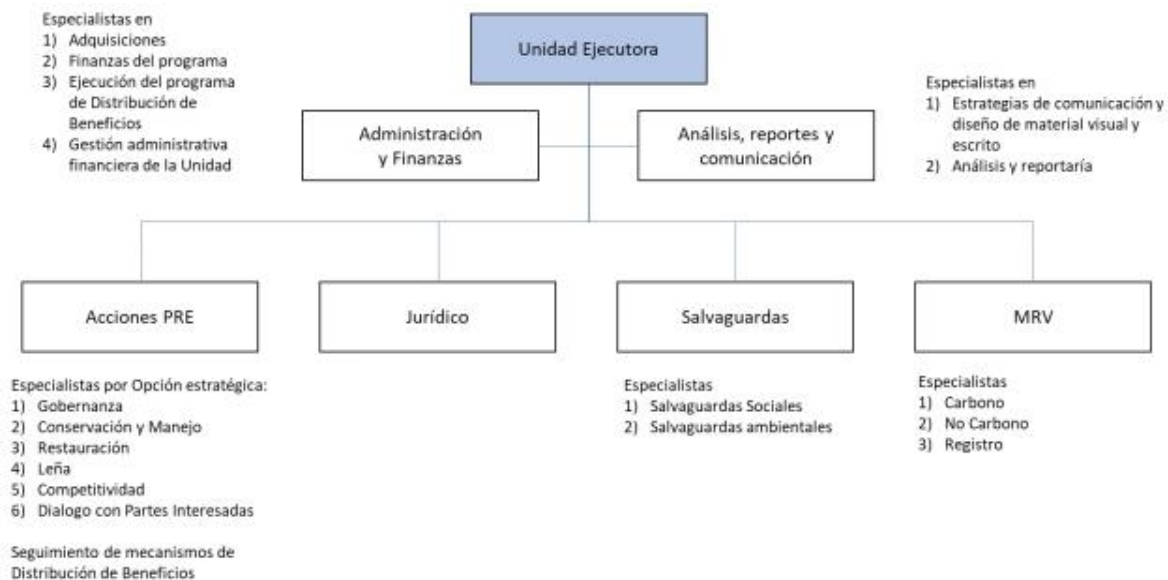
Especialistas en
1) Adquisiciones
2) Finanzas del programa
3) Ejecución del programa de Distribución de Beneficios
4) Gestión administrativa financiera de la Unidad

Unidad Ejecutora

Especialistas en
1) Estrategias de comunicación y diseño de material visual y escrito
2) Análisis y reportaría

Administración y Finanzas

Análisis, reportes y comunicación

Acciones PRE

Jurídico

Salvaguardas

MRV

Especialistas por Opción estratégica:
1) Gobernanza
2) Conservación y Manejo
3) Restauración
4) Leña
5) Competitividad
6) Dialogo con Partes Interesadas

Seguimiento de mecanismos de Distribución de Beneficios

Especialistas
1) Salvaguardas Sociales
2) Salvaguardas ambientales

Especialistas
1) Carbono
2) No Carbono
3) Registro